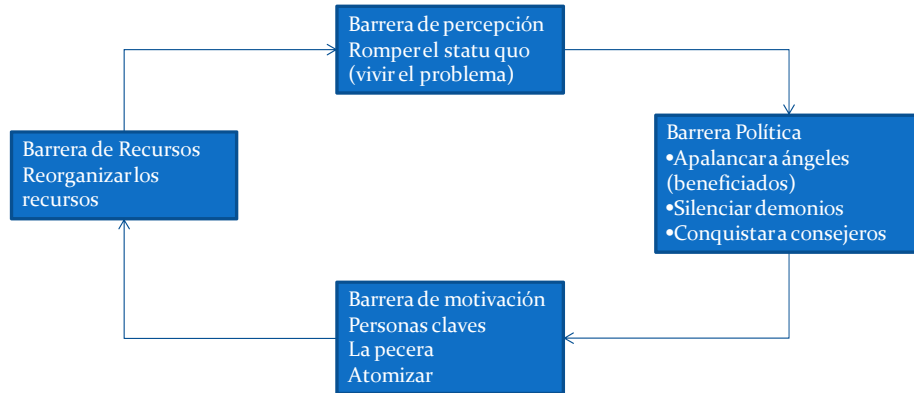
Barrera de percepción
Romper el statu quo
(vivir el problema)

Barrera Política
•Apalancar a ángeles (beneficiados)
•Silenciar demonios
•Conquistar a consejeros

Barrera de motivación
Personas claves
La pecera
Atomizar

Barrera de Recursos
Reorganizar los recursos